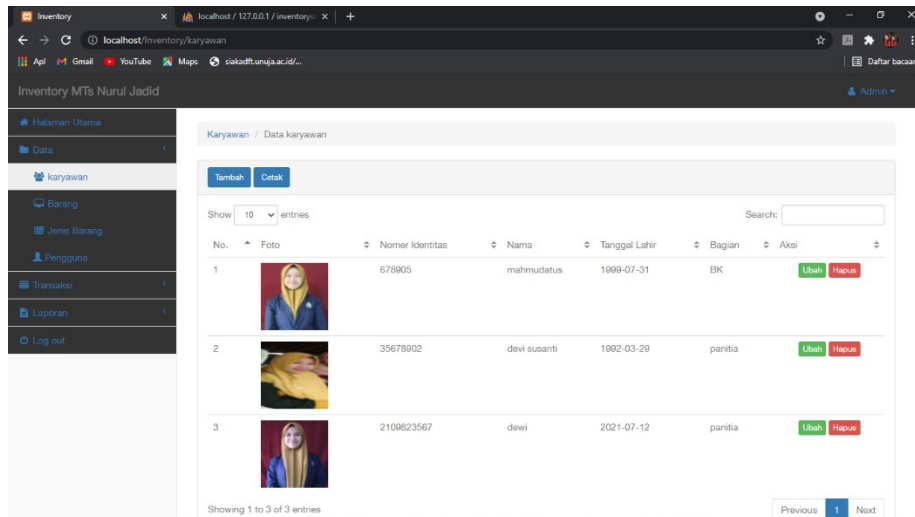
Inventory
localhost / 127.0.0.1 / inventory
localhost/Inventory/karyawan
Apl Gmail YouTube Maps siakadft.unuja.ac.id/...
Daftar bacaan

Inventory MTs Nurul Jadid
Admin

Halaman Utama
Data
karyawan
Barang
Jenis Barang
Pengguna
Transaksi
Laporan
Log out

Karyawan / Data karyawan

Tambah Cetak

Show 10 entries
Search:

| No. | Foto | Nomer Identitas | Nama | Tanggal Lahir | Bagian | Aksi |
|---|---|---|---|---|---|---|
| 1 | | 678905 | mahmudatus | 1999-07-31 | BK | Ubah Hapus |
| 2 | | 35678902 | devi susanti | 1992-03-29 | panitia | Ubah Hapus |
| 3 | | 2109823567 | dewi | 2021-07-12 | panitia | Ubah Hapus |

Showing 1 to 3 of 3 entries
Previous 1 Next